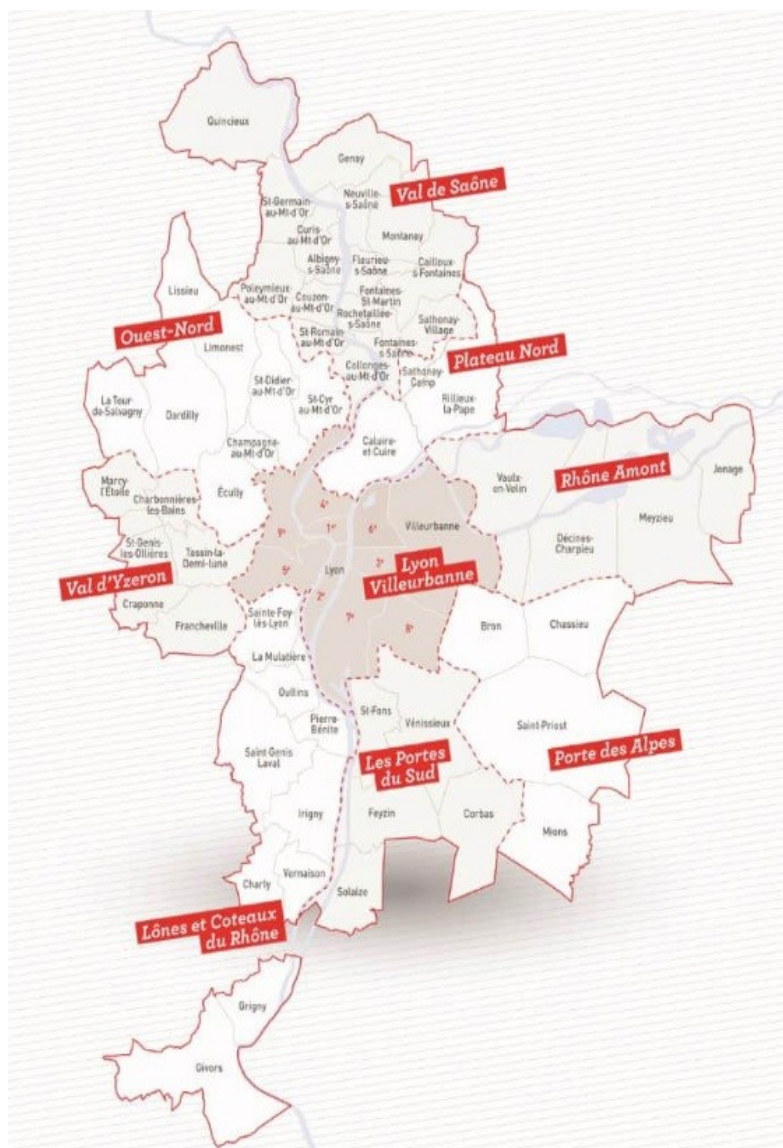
Quincieux

Genay

Val de Saône

St-Germain-au-Mt-d'Or

Neuville-s-Saône

Curis-au-Mt-d'Or

Montanay

Albigny-s-Saône

Fleurieu-s-Saône

Cailloux-s-Fontaines

Lissieu

Poleymieux-au-Mt-d'Or

Couzon-au-Mt-d'Or

Fontaines-St-Martin

Rochetaillée-s-Saône

Sathonay-Village

Ouest-Nord

St-Romain-au-Mt-d'Or

Fontaines-s-Saône

Limonest

Collonges-au-Mt-d'Or

Plateau Nord

Sathonay-Camp

La Tour-de-Salvagny

St-Didier-au-Mt-d'Or

St-Cyr-au-Mt-d'Or

Rillieux-la-Pape

Dardilly

Champagne-au-Mt-d'Or

Caluire-et-Cuire

Rhône Amont

Jonage

Vaulx-en-Velin

Marcy-l'Étoile

4e

Charbonnières-les-Bains

Écully

9e

1er

6e

Villeurbanne

Meyzieu

Décines-Charpieu

St-Genis-les-Ollières

Tassin-la-Demi-lune

5e

Lyon

3e

Lyon Villeurbanne

Val d'Yzeron

2e

Craponne

7e

8e

Francheville

Sainte-Foy-lès-Lyon

Bron

Chassieu

La Mulatière

Oullins

St-Fons

Pierre-Bénite

Vénissieux

Saint-Priest

Saint-Genis-Laval

Les Portes du Sud

Porte des Alpes

Irigny

Feyzin

Corbas

Mions

Vernaison

Charly

Solaize

Lônes et Coteaux du Rhône

Grigny

Givors